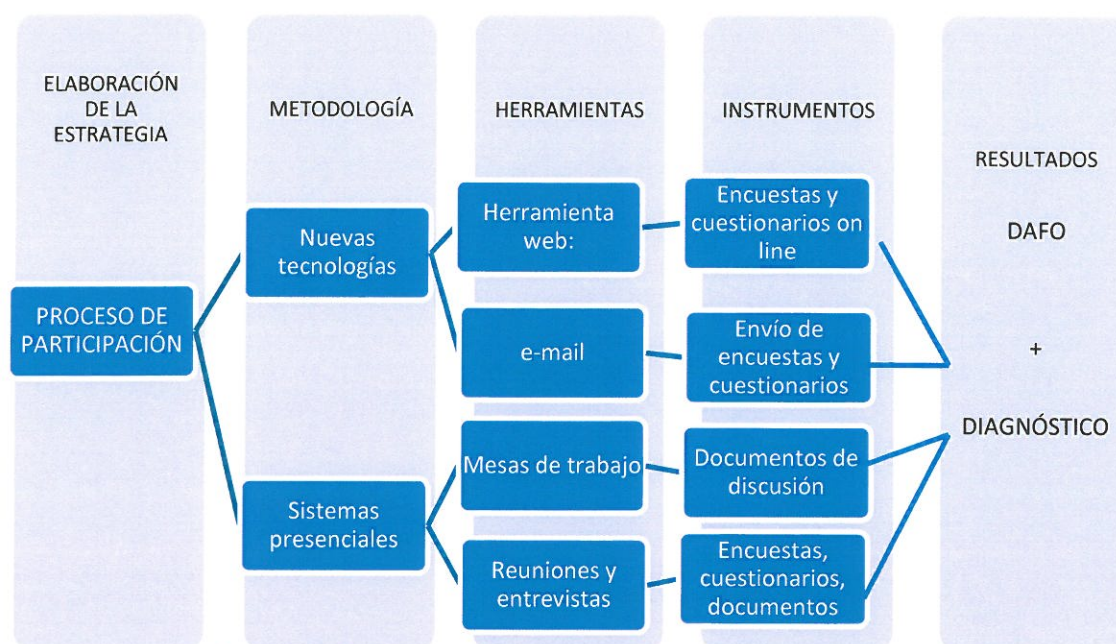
ELABORACIÓN DE LA ESTRATEGIA

METODOLOGÍA

HERRAMIENTAS

INSTRUMENTOS

RESULTADOS

PROCESO DE PARTICIPACIÓN

Nuevas tecnologías

Herramienta web:

Encuestas y cuestionarios on line

DAFO

e-mail

Envío de encuestas y cuestionarios

+

Sistemas presenciales

Mesas de trabajo

Documentos de discusión

DIAGNÓSTICO

Reuniones y entrevistas

Encuestas, cuestionarios, documentos